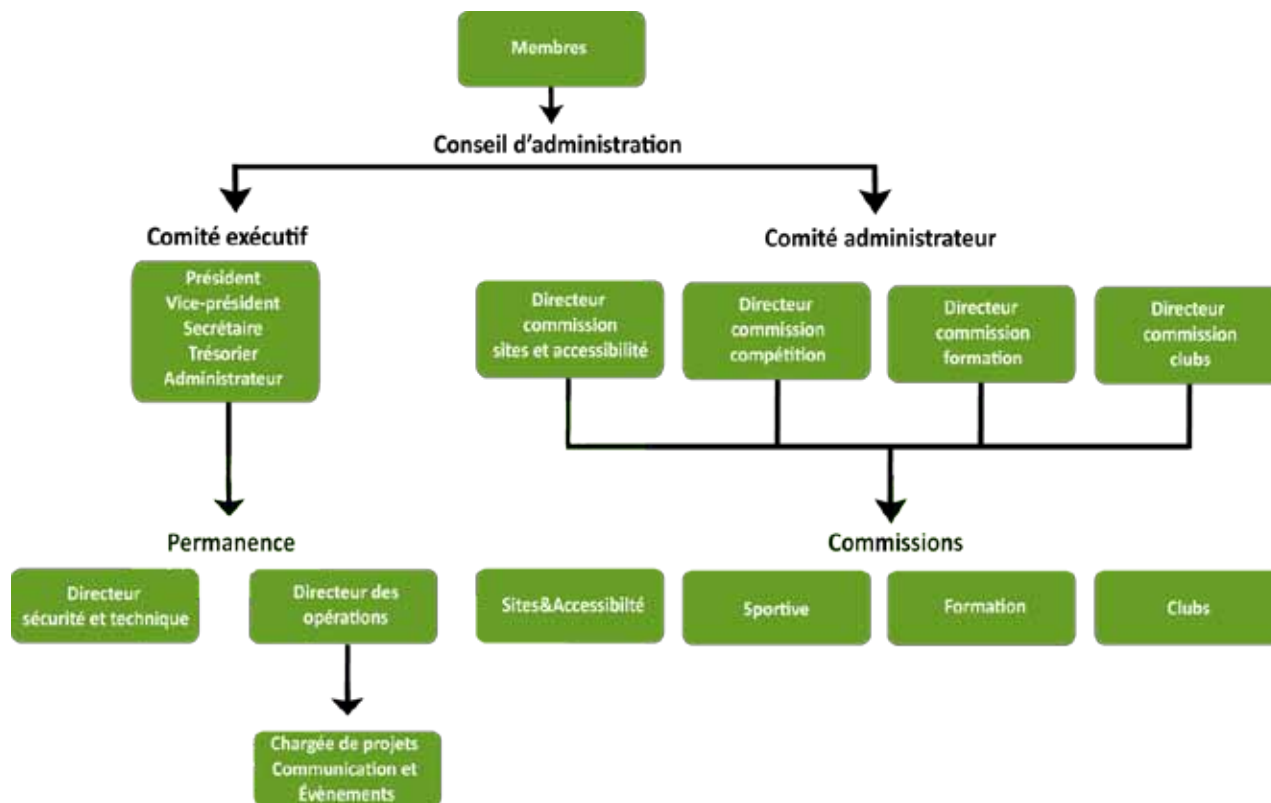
Membres

Conseil d'administration

Comité exécutif

Président
Vice-président
Secrétaire
Trésorier
Administrateur

Permanence

Directeur sécurité et technique

Directeur des opérations

Chargée de projets Communication et Évènements

Comité administrateur

Directeur commission sites et accessibilité

Directeur commission compétition

Directeur commission formation

Directeur commission clubs

Commissions

Sites&Accessibilté

Sportive

Formation

Clubs